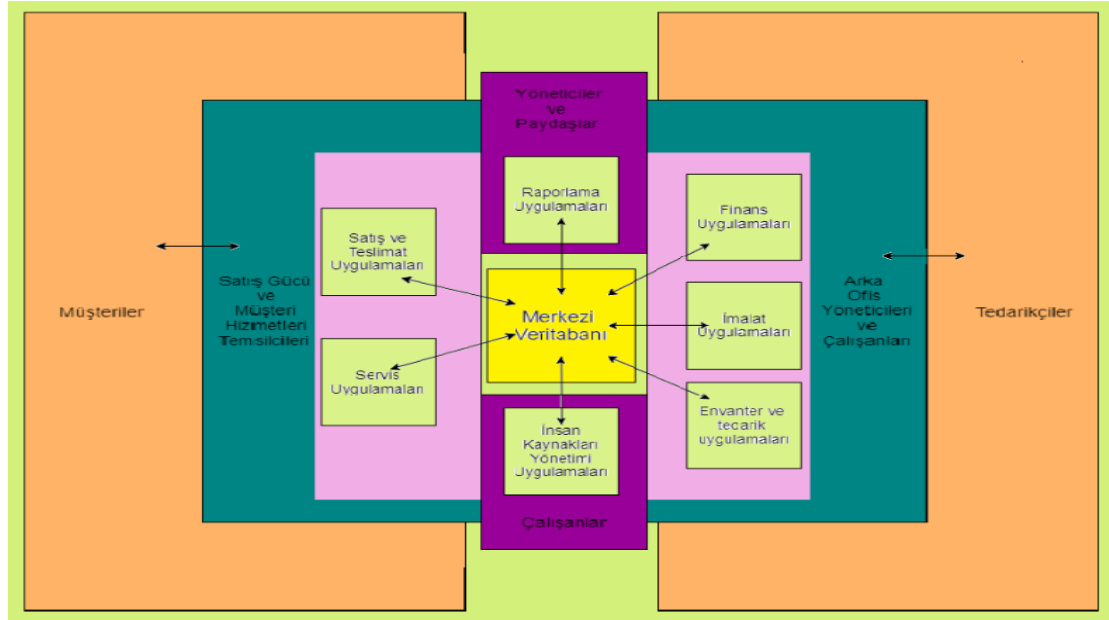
Yöneticiler ve Paydaşlar

Raporlama Uygulamaları

Satış ve Teslimat Uygulamaları

Finans Uygulamaları

Müşteriler

Satış Gücü ve Müşteri Hizmetleri Temsilcileri

Merkezi Veritabanı

İmalat uygulamaları

Arka Ofis Yöneticileri ve Çalışanları

Tedarikçiler

Servis Uygulamaları

Envanter ve tedarik uygulamaları

İnsan Kaynakları Yönetimi Uygulamaları

Çalışanlar